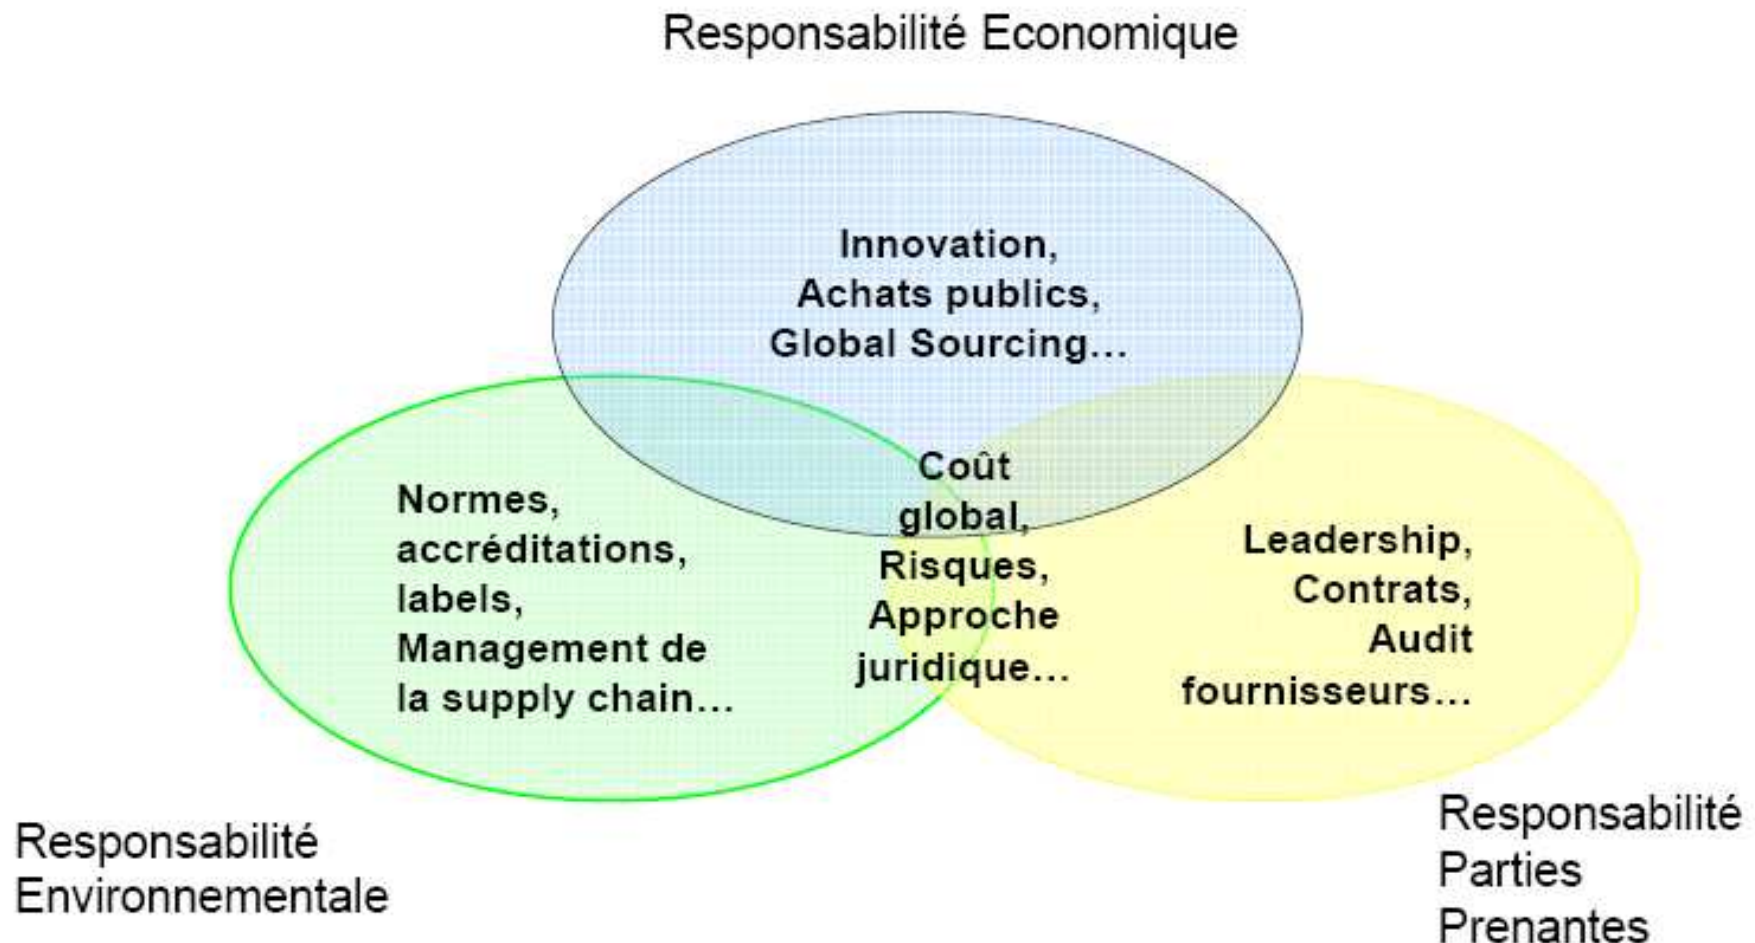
Responsabilité Economique

Innovation,
Achats publics,
Global Sourcing…

Normes,
accréditations,
labels,
Management de
la supply chain…

Coût
global,
Risques,
Approche
juridique…

Leadership,
Contrats,
Audit
fournisseurs…

Responsabilité
Environnementale

Responsabilité
Parties
Prenantes